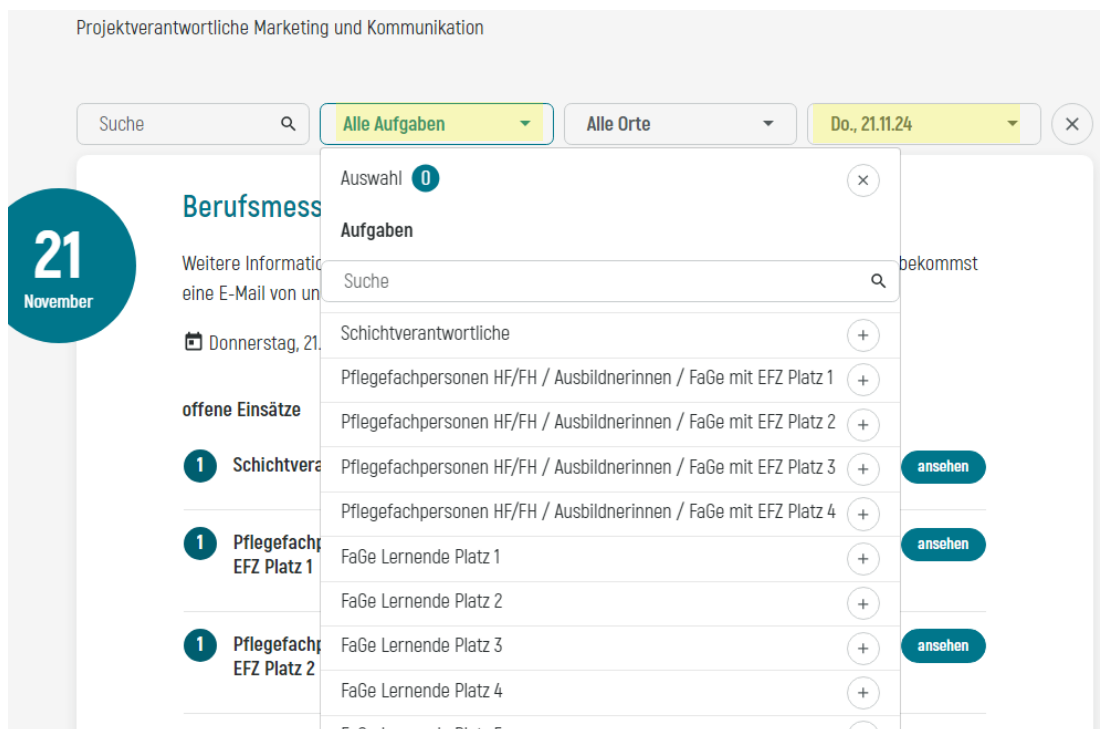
Projektverantwortliche Marketing und Kommunikation

Suche

Alle Aufgaben

Alle Orte

Do., 21.11.24

21
November

Berufsmess

Weitere Informatio bekommst eine E-Mail von un

Donnerstag, 21.

offene Einsätze

1 Schichtvera ansehen

1 Pflegefachp EFZ Platz 1 ansehen

1 Pflegefachp EFZ Platz 2 ansehen

Auswahl 0

Aufgaben

Suche

Schichtverantwortliche

Pflegefachpersonen HF/FH / Ausbildnerinnen / FaGe mit EFZ Platz 1

Pflegefachpersonen HF/FH / Ausbildnerinnen / FaGe mit EFZ Platz 2

Pflegefachpersonen HF/FH / Ausbildnerinnen / FaGe mit EFZ Platz 3

Pflegefachpersonen HF/FH / Ausbildnerinnen / FaGe mit EFZ Platz 4

FaGe Lernende Platz 1

FaGe Lernende Platz 2

FaGe Lernende Platz 3

FaGe Lernende Platz 4

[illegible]